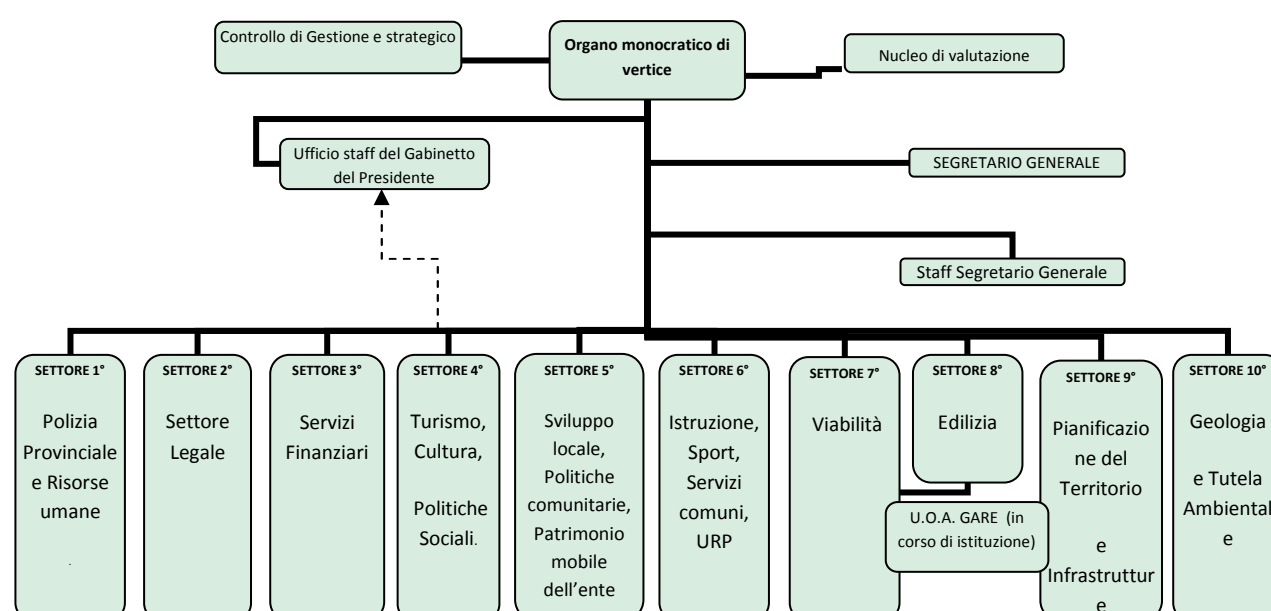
Controllo di Gestione e strategico

Organo monocratico di vertice

Nucleo di valutazione

Ufficio staff del Gabinetto del Presidente

SEGRETARIO GENERALE

Staff Segretario Generale

SETTORE 1°
Polizia Provinciale e Risorse umane

SETTORE 2°
Settore Legale

SETTORE 3°
Servizi Finanziari

SETTORE 4°
Turismo, Cultura, Politiche Sociali.

SETTORE 5°
Sviluppo locale, Politiche comunitarie, Patrimonio mobile dell'ente

SETTORE 6°
Istruzione, Sport, Servizi comuni, URP

SETTORE 7°
Viabilità

SETTORE 8°
Edilizia

U.O.A. GARE (in corso di istituzione)

SETTORE 9°
Pianificazione del Territorio e Infrastrutture

SETTORE 10°
Geologia e Tutela Ambientale